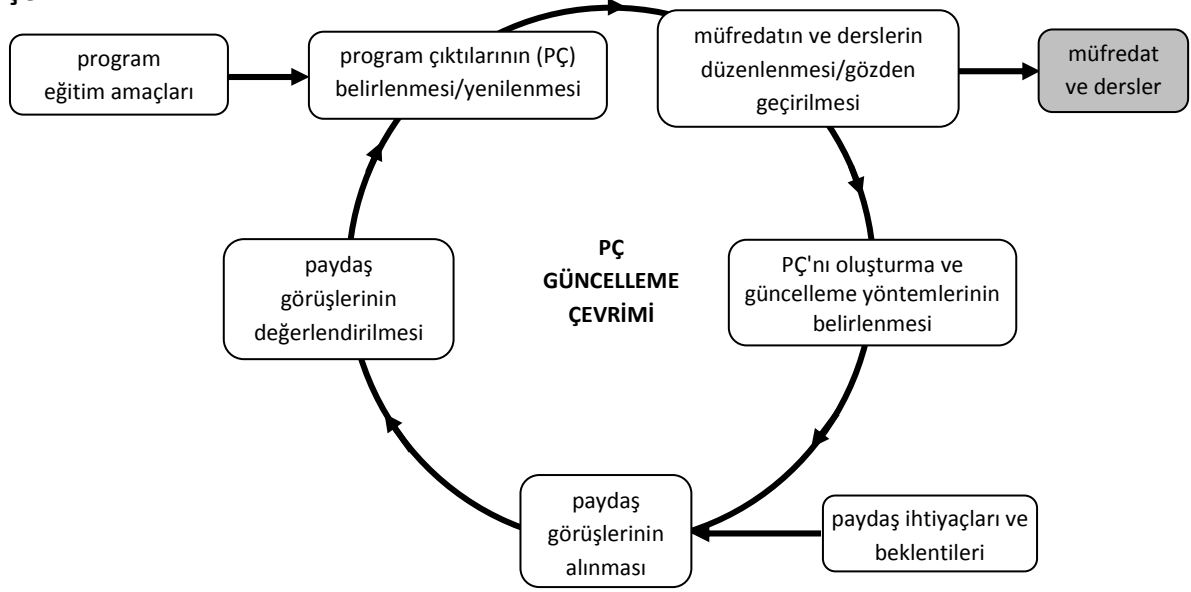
program eğitim amaçları

program çıktılarının (PÇ) belirlenmesi/yenilenmesi

müfredatın ve derslerin düzenlenmesi/gözden geçirilmesi

müfredat ve dersler

PÇ GÜNCELLEME ÇEVRİMİ

paydaş görüşlerinin değerlendirilmesi

PÇ'nı oluşturma ve güncelleme yöntemlerinin belirlenmesi

paydaş görüşlerinin alınması

paydaş ihtiyaçları ve beklentileri